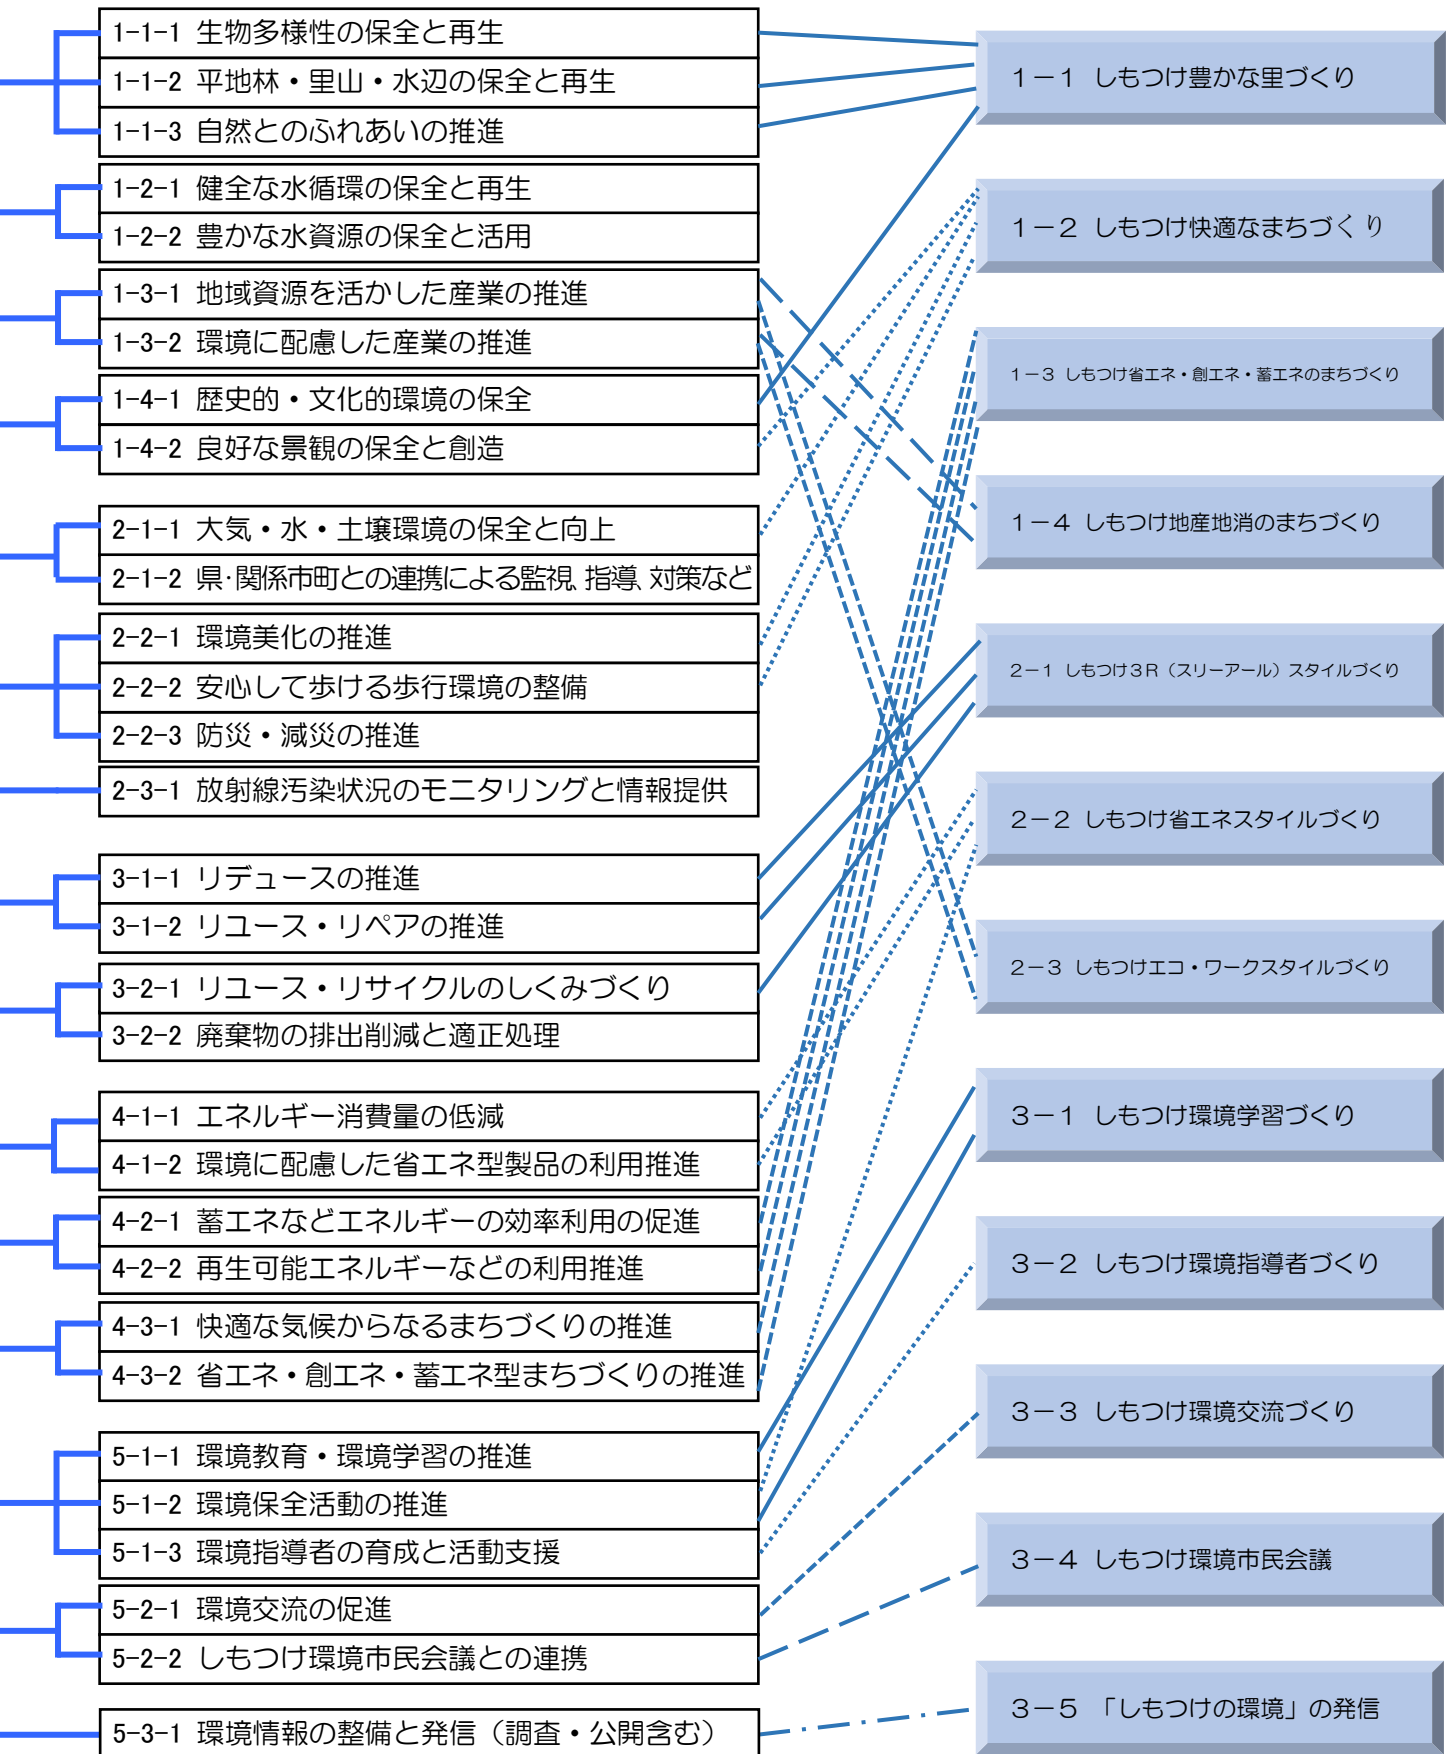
1-1-1 生物多様性の保全と再生
1-1-2 平地林・里山・水辺の保全と再生
1-1-3 自然とのふれあいの推進
1-2-1 健全な水循環の保全と再生
1-2-2 豊かな水資源の保全と活用
1-3-1 地域資源を活かした産業の推進
1-3-2 環境に配慮した産業の推進
1-4-1 歴史的・文化的環境の保全
1-4-2 良好な景観の保全と創造
2-1-1 大気・水・土壌環境の保全と向上
2-1-2 県·関係市町との連携による監視 指導 対策など
2-2-1 環境美化の推進
2-2-2 安心して歩ける歩行環境の整備
2-2-3 防災・減災の推進
2-3-1 放射線汚染状況のモニタリングと情報提供
3-1-1 リデュースの推進
3-1-2 リユース・リペアの推進
3-2-1 リユース・リサイクルのしくみづくり
3-2-2 廃棄物の排出削減と適正処理
4-1-1 エネルギー消費量の低減
4-1-2 環境に配慮した省エネ型製品の利用推進
4-2-1 蓄エネなどエネルギーの効率利用の促進
4-2-2 再生可能エネルギーなどの利用推進
4-3-1 快適な気候からなるまちづくりの推進
4-3-2 省エネ・創エネ・蓄エネ型まちづくりの推進
5-1-1 環境教育・環境学習の推進
5-1-2 環境保全活動の推進
5-1-3 環境指導者の育成と活動支援
5-2-1 環境交流の促進
5-2-2 しもつけ環境市民会議との連携
5-3-1 環境情報の整備と発信（調査・公開含む）

1－1 しもつけ豊かな里づくり
1－2 しもつけ快適なまちづくり
1－3 しもつけ省エネ・創エネ・蓄エネのまちづくり
1－4 しもつけ地産地消のまちづくり
2－1 しもつけ3R（スリーアール）スタイルづくり
2－2 しもつけ省エネスタイルづくり
2－3 しもつけエコ・ワークスタイルづくり
3－1 しもつけ環境学習づくり
3－2 しもつけ環境指導者づくり
3－3 しもつけ環境交流づくり
3－4 しもつけ環境市民会議
3－5 「しもつけの環境」の発信